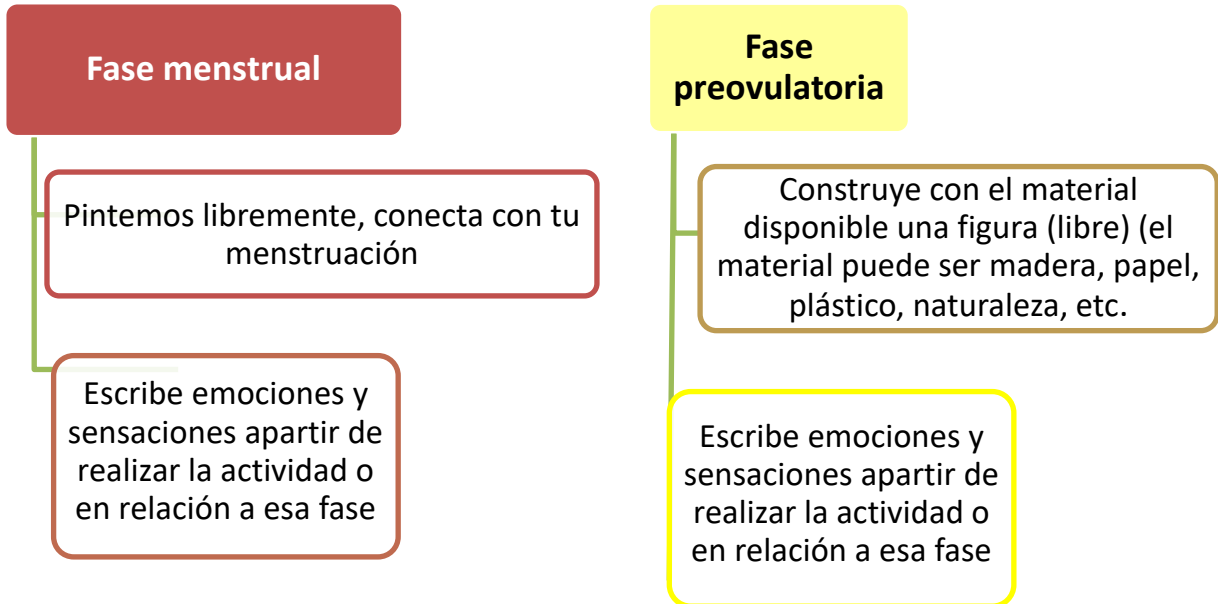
Fase menstrual

Pintemos libremente, conecta con tu menstruación

Escribe emociones y sensaciones apartir de realizar la actividad o en relación a esa fase

Fase preovulatoria

Construye con el material disponible una figura (libre) (el material puede ser madera, papel, plástico, naturaleza, etc.

Escribe emociones y sensaciones apartir de realizar la actividad o en relación a esa fase